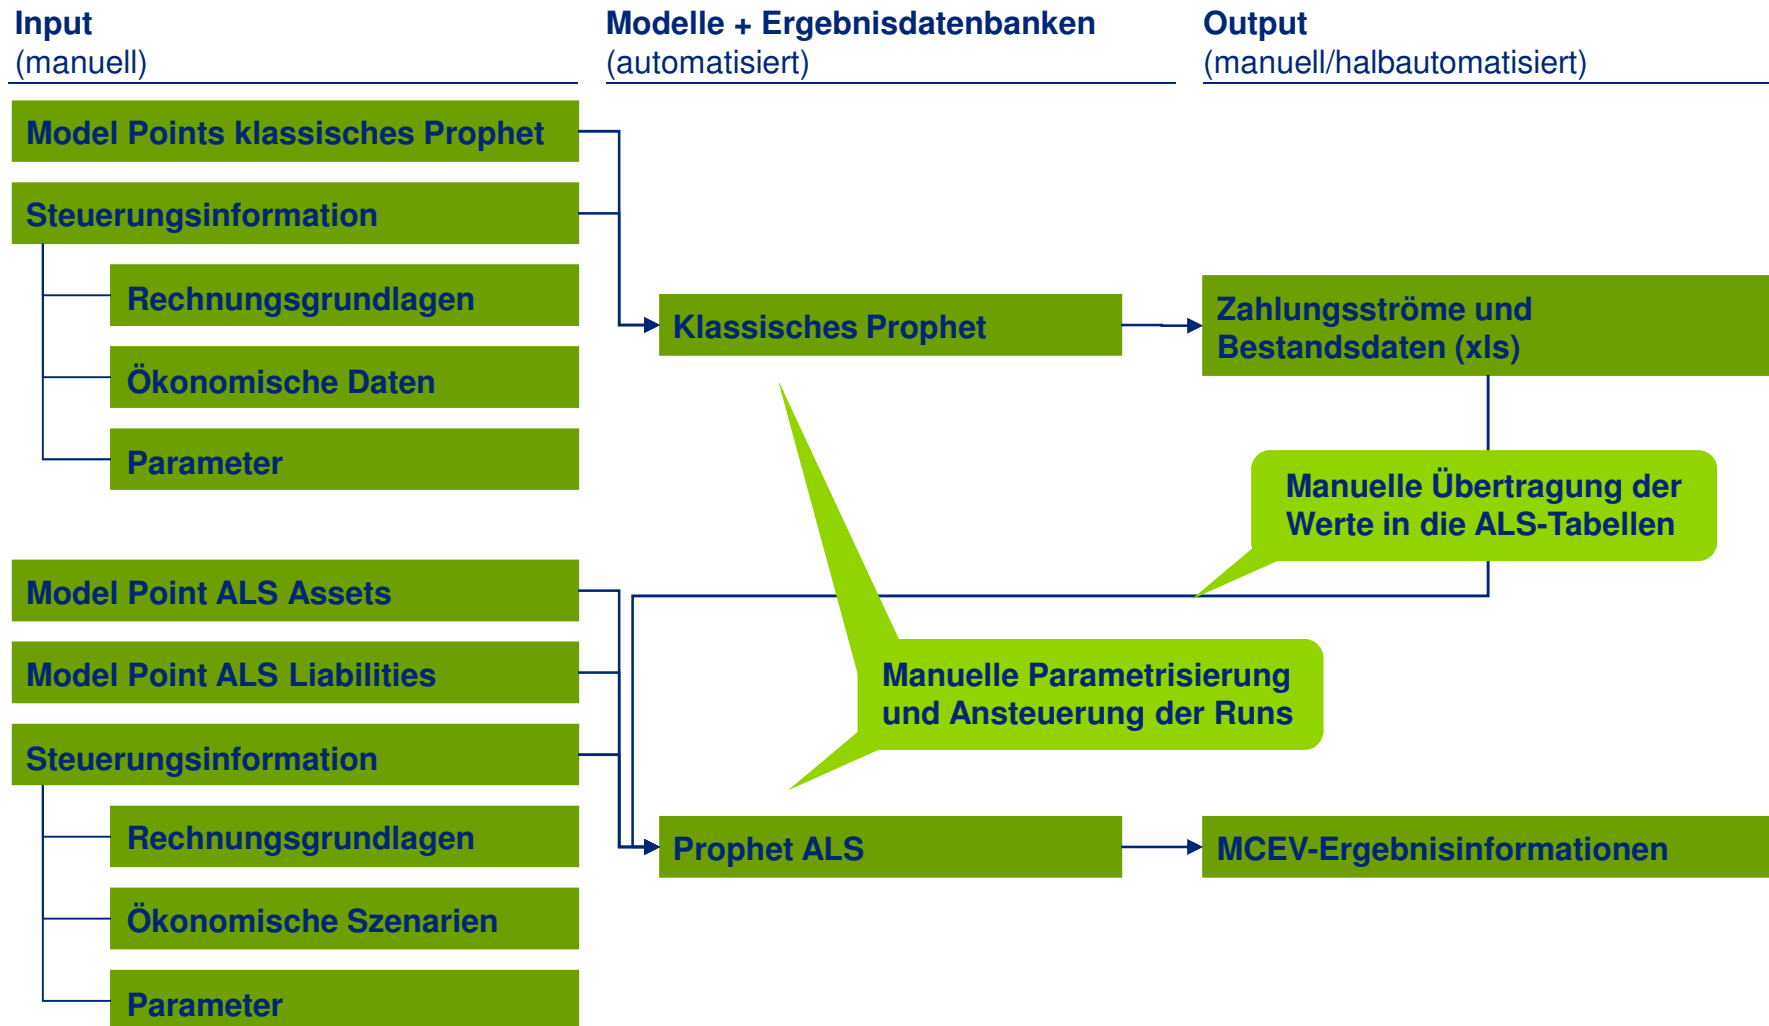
Input
(manuell)

Modelle + Ergebnisdatenbanken
(automatisiert)

Output
(manuell/halbautomatisiert)

Model Points klassisches Prophet

Steuerungsinformation

Rechnungsgrundlagen

Ökonomische Daten

Parameter

Klassisches Prophet

Zahlungsströme und Bestandsdaten (xls)

Manuelle Übertragung der Werte in die ALS-Tabellen

Model Point ALS Assets

Model Point ALS Liabilities

Steuerungsinformation

Rechnungsgrundlagen

Ökonomische Szenarien

Parameter

Manuelle Parametrisierung und Ansteuerung der Runs

Prophet ALS

MCEV-Ergebnisinformationen